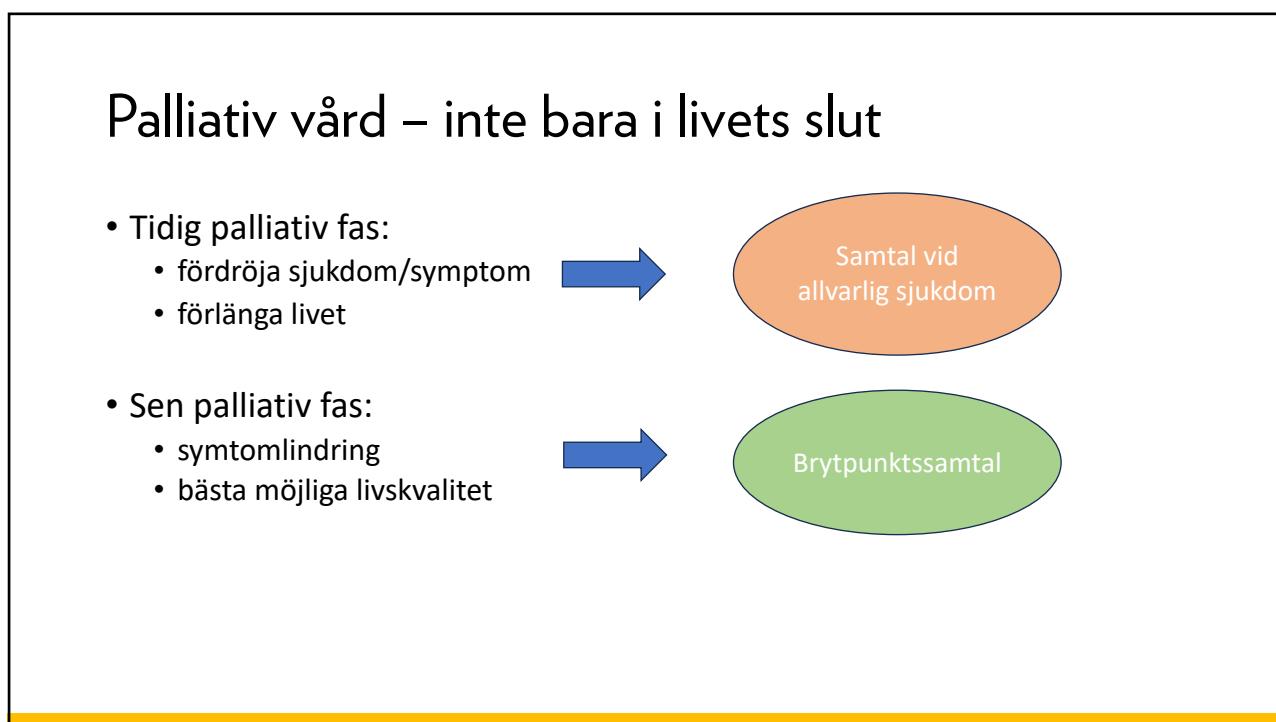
Palliativ vård – inte bara i livets slut

• Tidig palliativ fas:
  • fördröja sjukdom/symptom
  • förlänga livet

Samtal vid allvarlig sjukdom

• Sen palliativ fas:
  • symtomlindring
  • bästa möjliga livskvalitet

Brytpunktssamtal